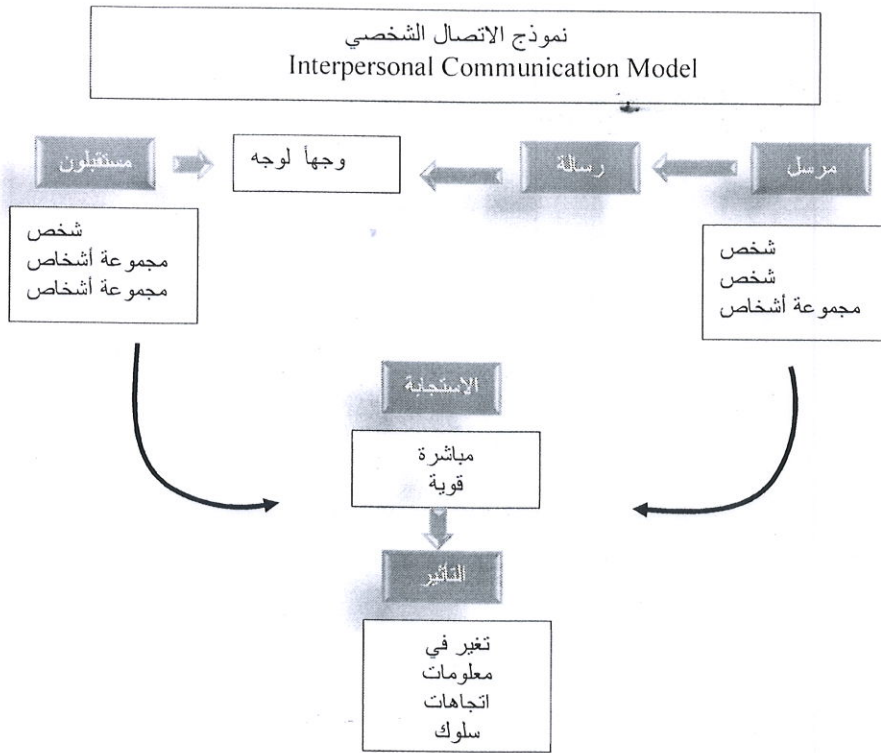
نموذج الاتصال الشخصي
Interpersonal Communication Model

مرسل

رسالة

وجهاً لوجه

مستقبلون

شخص
شخص
مجموعة أشخاص

شخص
مجموعة أشخاص
مجموعة أشخاص

الاستجابة

مباشرة
قوية

التأثير

تغير في
معلومات
اتجاهات
سلوك